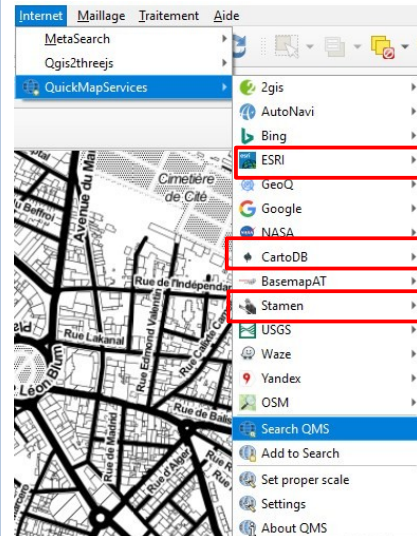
Internet Maillage Traitement Aide

MetaSearch
Qgis2threejs
QuickMapServices

2gis
AutoNavi
Bing
ESRI
GeoQ
Google
NASA
CartoDB
BasemapAT
Stamen
USGS
Waze
Yandex
OSM
Search QMS
Add to Search
Set proper scale
Settings
About QMS

Cimetière de Cité
Rue de l'Indépendan
Rue Lakanal
Rue Edmond Valentin
Rue Callen
Léon Blum
Rue d'Alger
Rue de Madrid
Rue Blanche
Rue de Belfroi
Rue du Mai
Rue des Belles
Rue de la Bergerie
Rue d'Hauterive
Rue de la Paix
Rue de la Poste
Rue de la Clamart
Rue Fernand